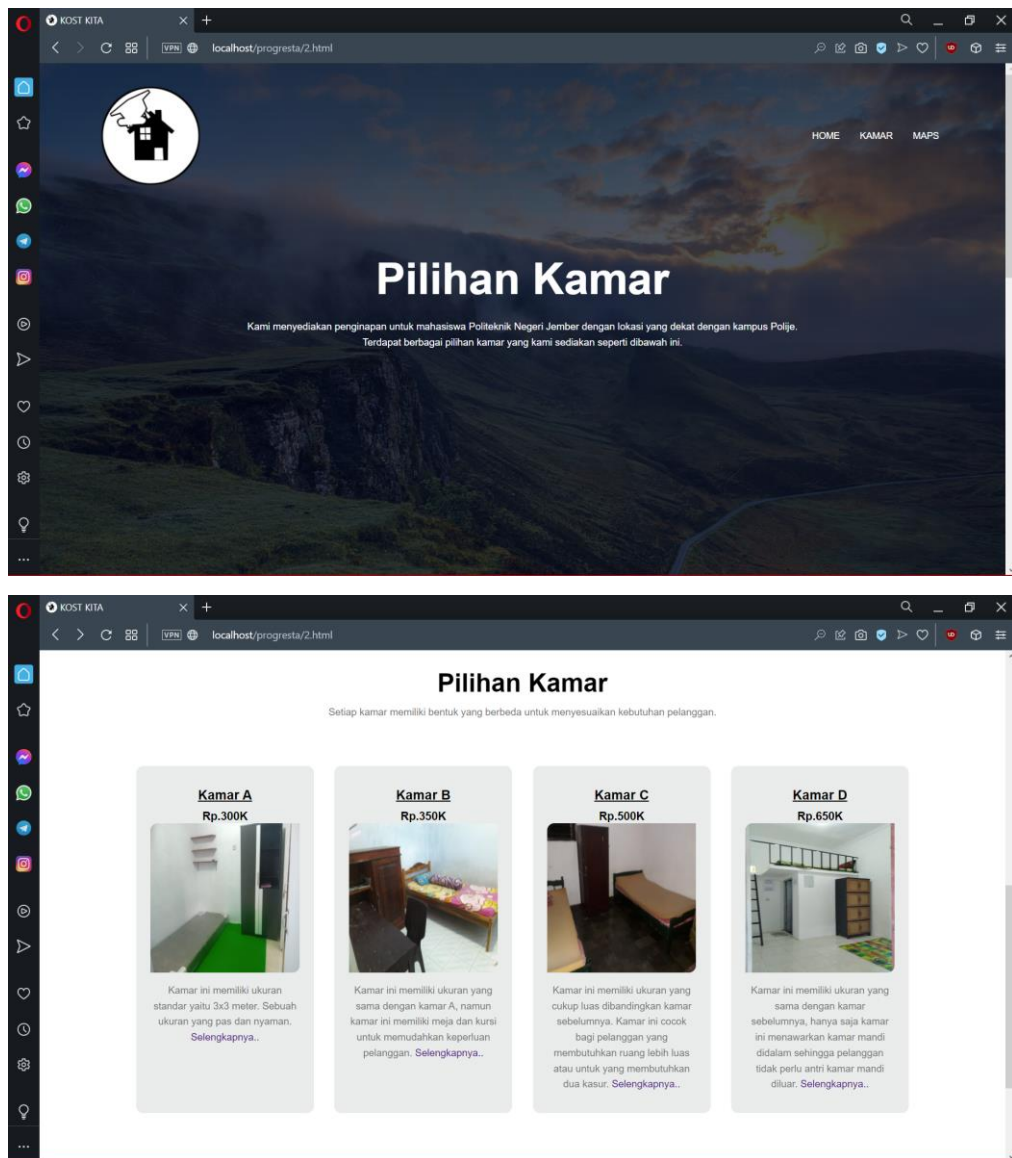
KOST KITA
VPN localhost/progresta/2.html

HOME KAMAR MAPS

Pilihan Kamar

Kami menyediakan penginapan untuk mahasiswa Politeknik Negeri Jember dengan lokasi yang dekat dengan kampus Polije. Terdapat berbagai pilihan kamar yang kami sediakan seperti dibawah ini.

KOST KITA
VPN localhost/progresta/2.html

Pilihan Kamar

Setiap kamar memiliki bentuk yang berbeda untuk menyesuaikan kebutuhan pelanggan.

Kamar A
Rp.300K
Kamar ini memiliki ukuran standar yaitu 3x3 meter. Sebuah ukuran yang pas dan nyaman. Selengkapnya..

Kamar B
Rp.350K
Kamar ini memiliki ukuran yang sama dengan kamar A, namun kamar ini memiliki meja dan kursi untuk memudahkan keperluan pelanggan. Selengkapnya..

Kamar C
Rp.500K
Kamar ini memiliki ukuran yang cukup luas dibandingkan kamar sebelumnya. Kamar ini cocok bagi pelanggan yang membutuhkan ruang lebih luas atau untuk yang membutuhkan dua kasur. Selengkapnya..

Kamar D
Rp.650K
Kamar ini memiliki ukuran yang sama dengan kamar sebelumnya, hanya saja kamar ini menawarkan kamar mandi didalam sehingga pelanggan tidak perlu antri kamar mandi diluar. Selengkapnya..